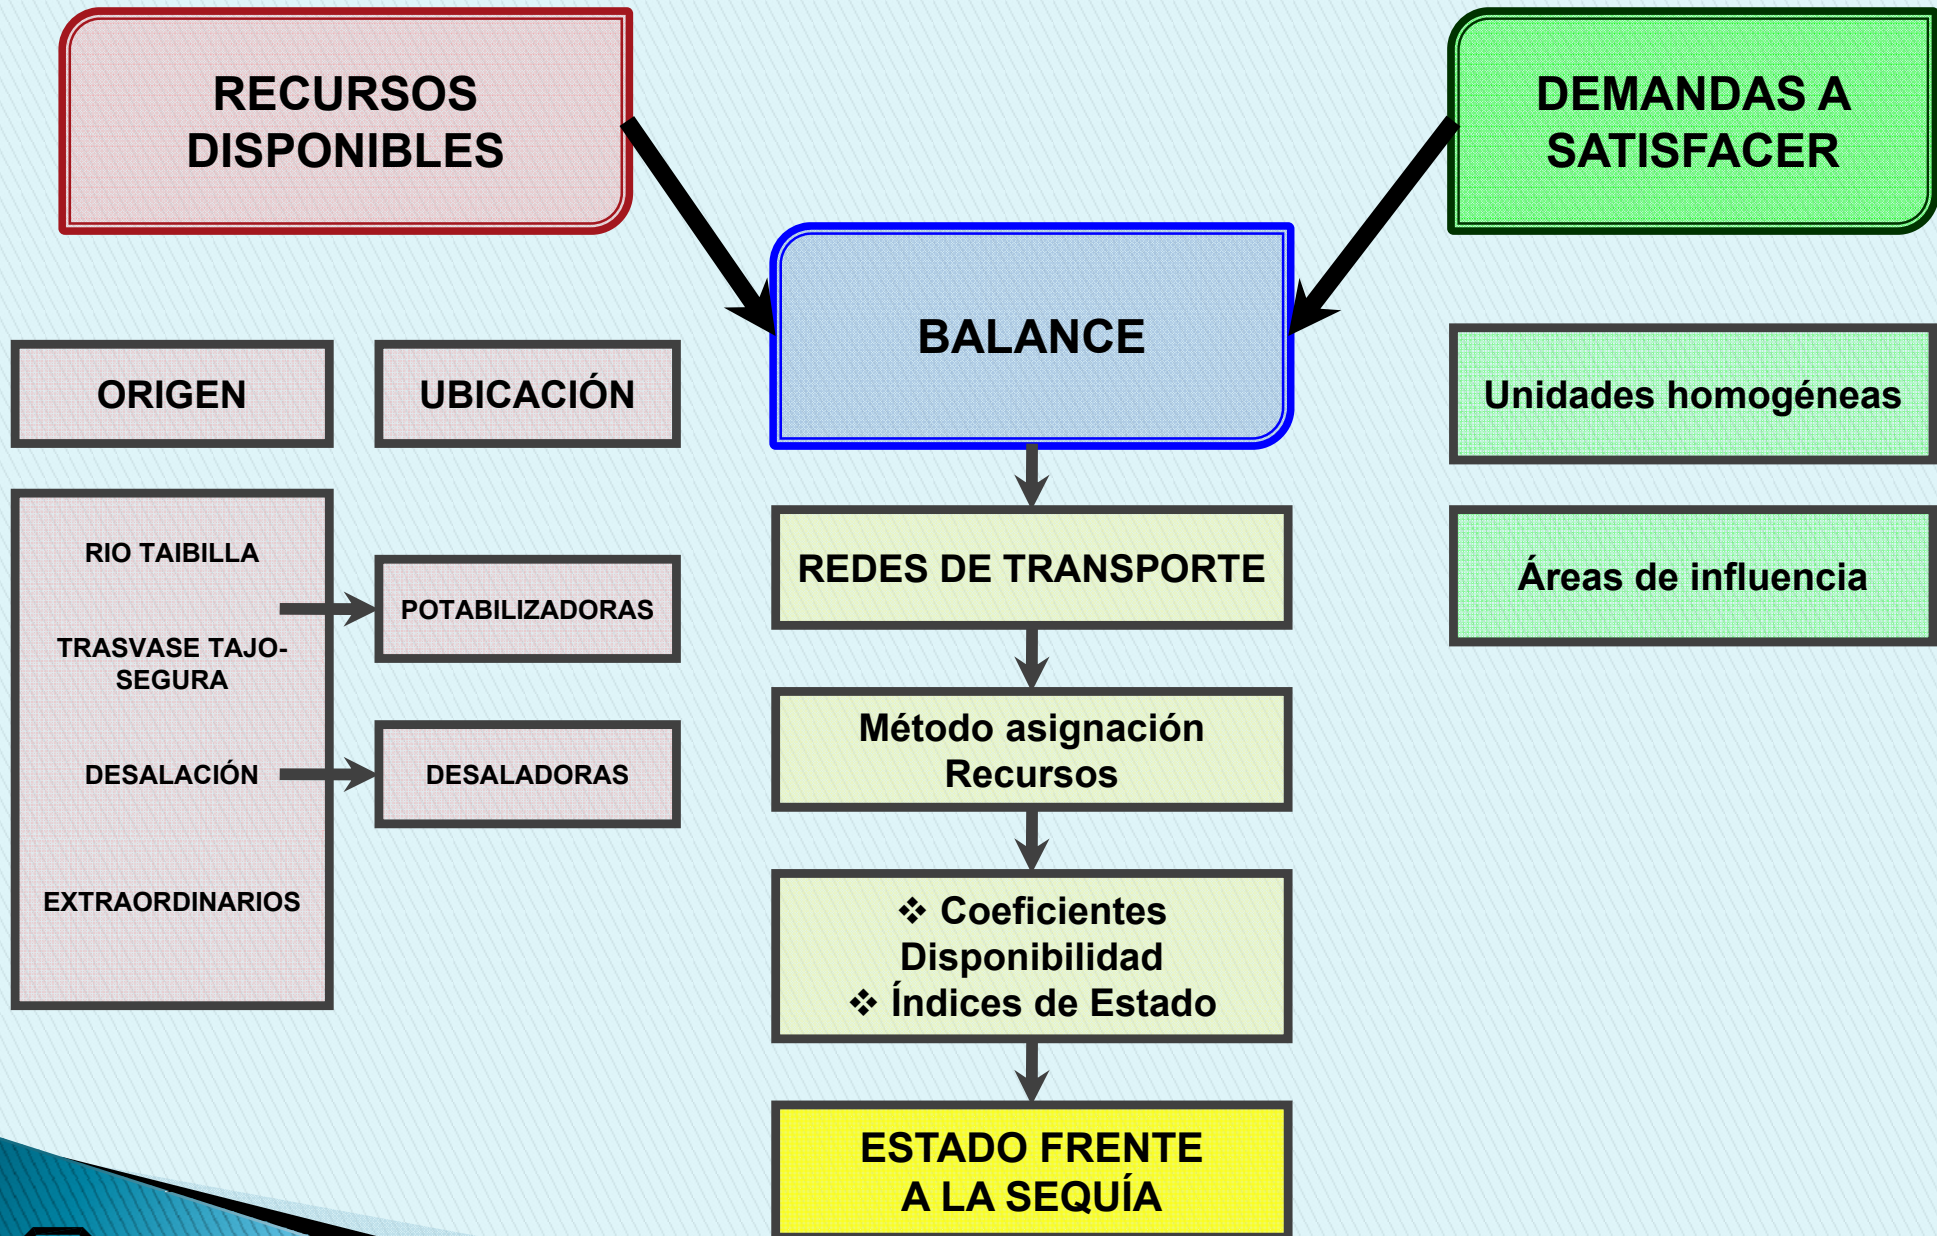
RECURSOS DISPONIBLES

DEMANDAS A SATISFACER

BALANCE

ORIGEN

UBICACIÓN

Unidades homogéneas

RIO TAIBILLA

TRASVASE TAJO-SEGURA

DESALACIÓN

EXTRAORDINARIOS

POTABILIZADORAS

DESALADORAS

REDES DE TRANSPORTE

Áreas de influencia

Método asignación Recursos

❖ Coeficientes Disponibilidad
❖ Índices de Estado

ESTADO FRENTE A LA SEQUÍA